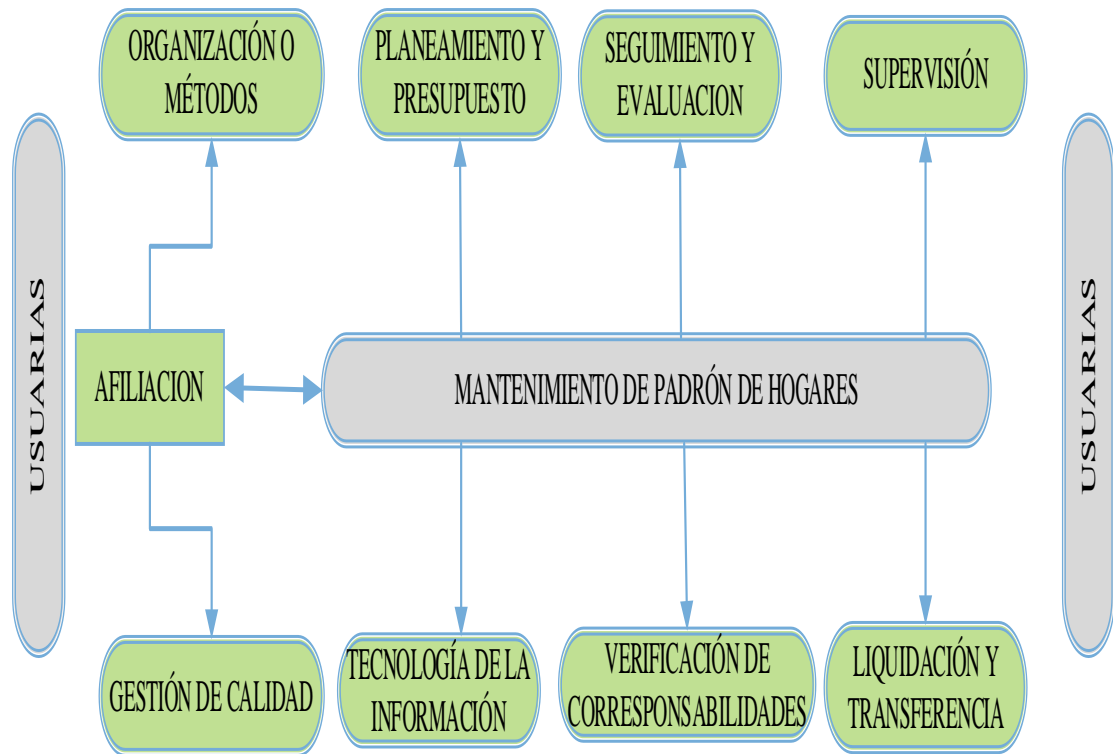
ORGANIZACIÓN O MÉTODOS

PLANEAMIENTO Y PRESUPUESTO

SEGUIMIENTO Y EVALUACION

SUPERVISIÓN

USUARIAS

AFILIACION

MANTENIMIENTO DE PADRÓN DE HOGARES

USUARIAS

GESTIÓN DE CALIDAD

TECNOLOGÍA DE LA INFORMACIÓN

VERIFICACIÓN DE CORRESPONSABILIDADES

LIQUIDACIÓN Y TRANSFERENCIA